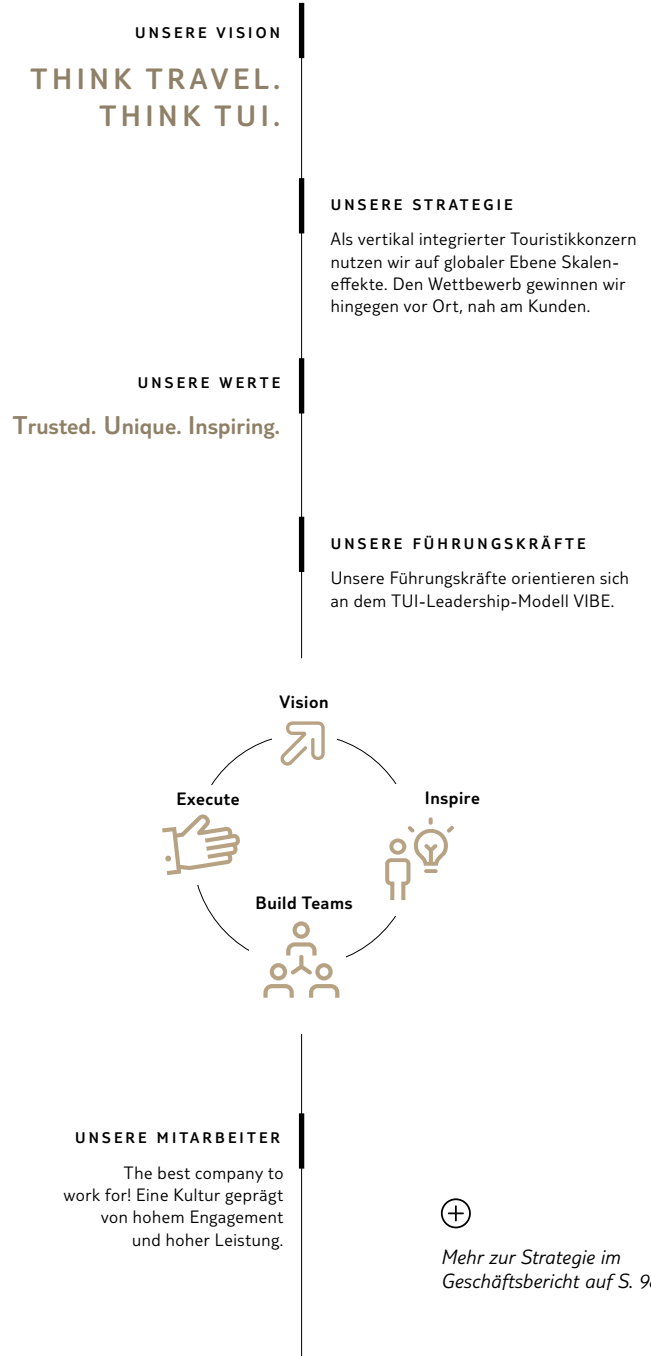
UNSERE VISION

THINK TRAVEL. THINK TUI.

UNSERE STRATEGIE

Als vertikal integrierter Touristikkonzern nutzen wir auf globaler Ebene Skaleneffekte. Den Wettbewerb gewinnen wir hingegen vor Ort, nah am Kunden.

UNSERE WERTE

Trusted. Unique. Inspiring.

UNSERE FÜHRUNGSKRÄFTE

Unsere Führungskräfte orientieren sich an dem TUI-Leadership-Modell VIBE.

Vision

Execute

Inspire

Build Teams

UNSERE MITARBEITER

The best company to work for! Eine Kultur geprägt von hohem Engagement und hoher Leistung.

Mehr zur Strategie im Geschäftsbericht auf S. 9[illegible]